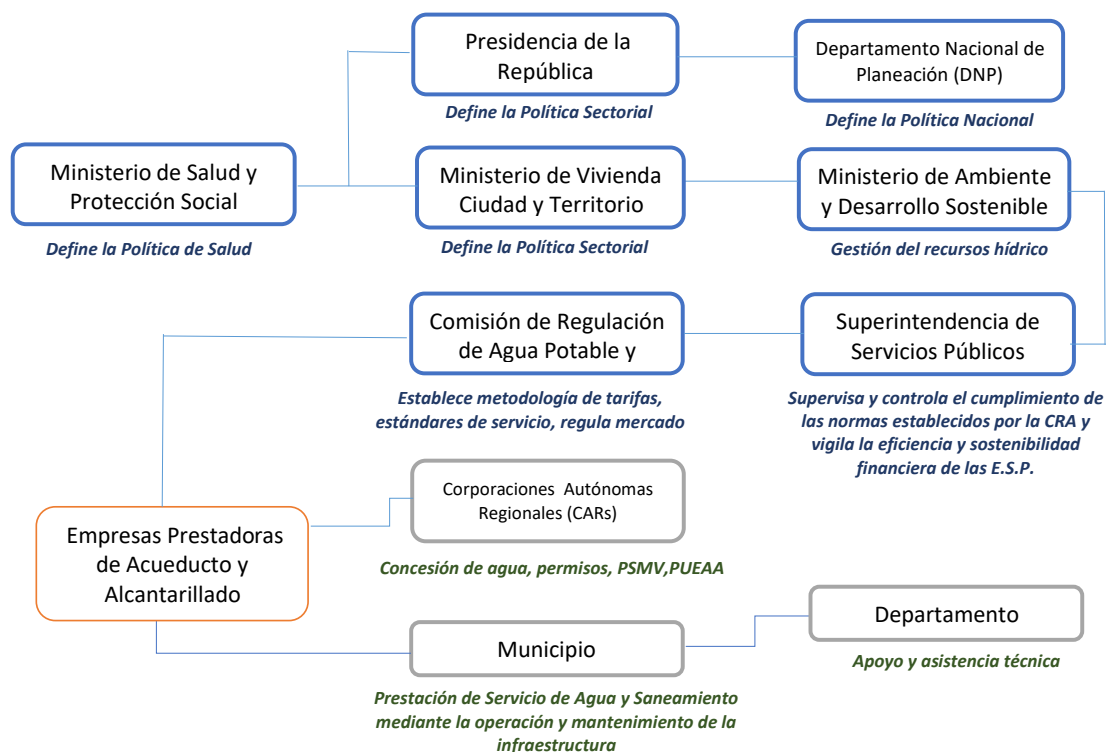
Presidencia de la República

Define la Política Sectorial

Departamento Nacional de Planeación (DNP)

Define la Política Nacional

Ministerio de Salud y Protección Social

Define la Política de Salud

Ministerio de Vivienda Ciudad y Territorio

Define la Política Sectorial

Ministerio de Ambiente y Desarrollo Sostenible

Gestión del recursos hídrico

Comisión de Regulación de Agua Potable y

Establece metodología de tarifas, estándares de servicio, regula mercado

Superintendencia de Servicios Públicos

Supervisa y controla el cumplimiento de las normas establecidos por la CRA y vigila la eficiencia y sostenibilidad financiera de las E.S.P.

Corporaciones Autónomas Regionales (CARs)

Concesión de agua, permisos, PSMV,PUEAA

Empresas Prestadoras de Acueducto y Alcantarillado

Departamento

Apoyo y asistencia técnica

Municipio

Prestación de Servicio de Agua y Saneamiento mediante la operación y mantenimiento de la infraestructura